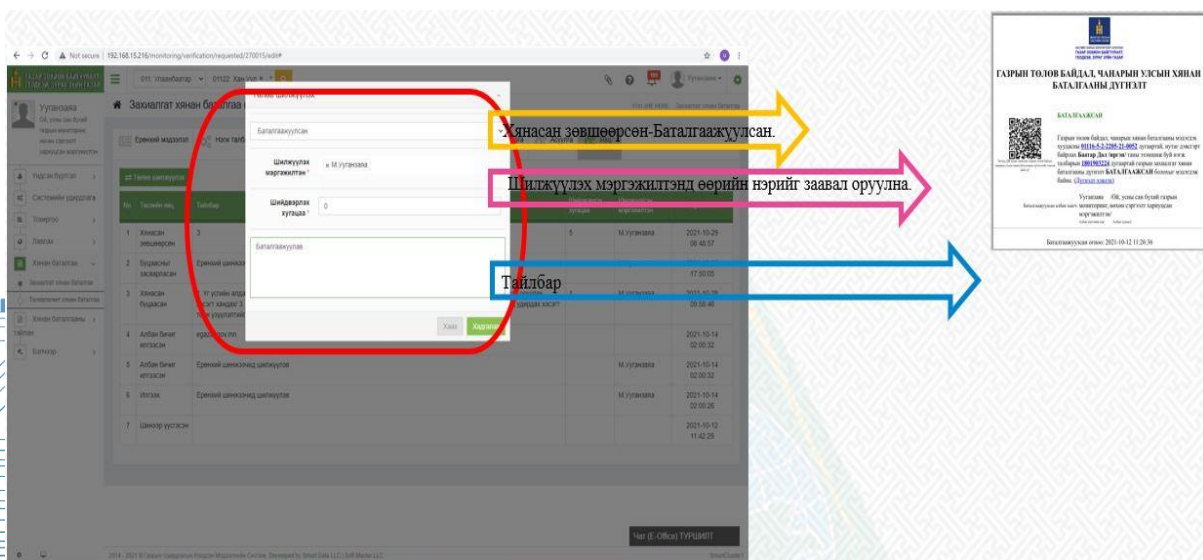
Not secure | 192.168.15.216/monitoring/verification/requested/270015/edit#

Уугантаяа

Захиалгат хянан ба

Ерөнхий мэдээлэл

Хянасан зөвшөөрсөн

Бүцаасны засварласан

Хянасан буцаасан

Албан бичиг илгээсэн

Албан бичиг илгээсэн

Илгээх

Шинээр үүсгэсэн

Баталгаажуулсан

Шилжүүлэх мэргэжилтэн * × М.Уугантаяа

Шийдвэрлэх хугацаа * 0

Баталгаажуулав

Хаах Хадгалах

Хянасан зөвшөөрсөн-Баталгаажуулсан.

Шилжүүлэх мэргэжилтэнд өөрийн нэрийг заавал оруулна.

Тайлбар

М.Уугантаяа 2021-10-29 08:46:57

17:50:05

2021-10-28 09:38:46

2021-10-14 02:00:32

Ерөнхий шинжээчид шилжүүлэв

М.Уугантаяа 2021-10-14 02:00:32

Ерөнхий шинжээчид шилжүүлэв

М.Уугантаяа 2021-10-14 02:00:26

2021-10-12 11:42:29

Чат (E-Office) ТУРШИЛТ

ГАЗРЫН ТӨЛӨВ БАЙДАЛ, ЧАНАРЫН УЛСЫН ХЯНАН БАТАЛГААНЫ ДҮГНЭЛТ

БАТАЛГААЖСАН

Баталгаажуулсан огноо: 2021-10-12 11:26:36